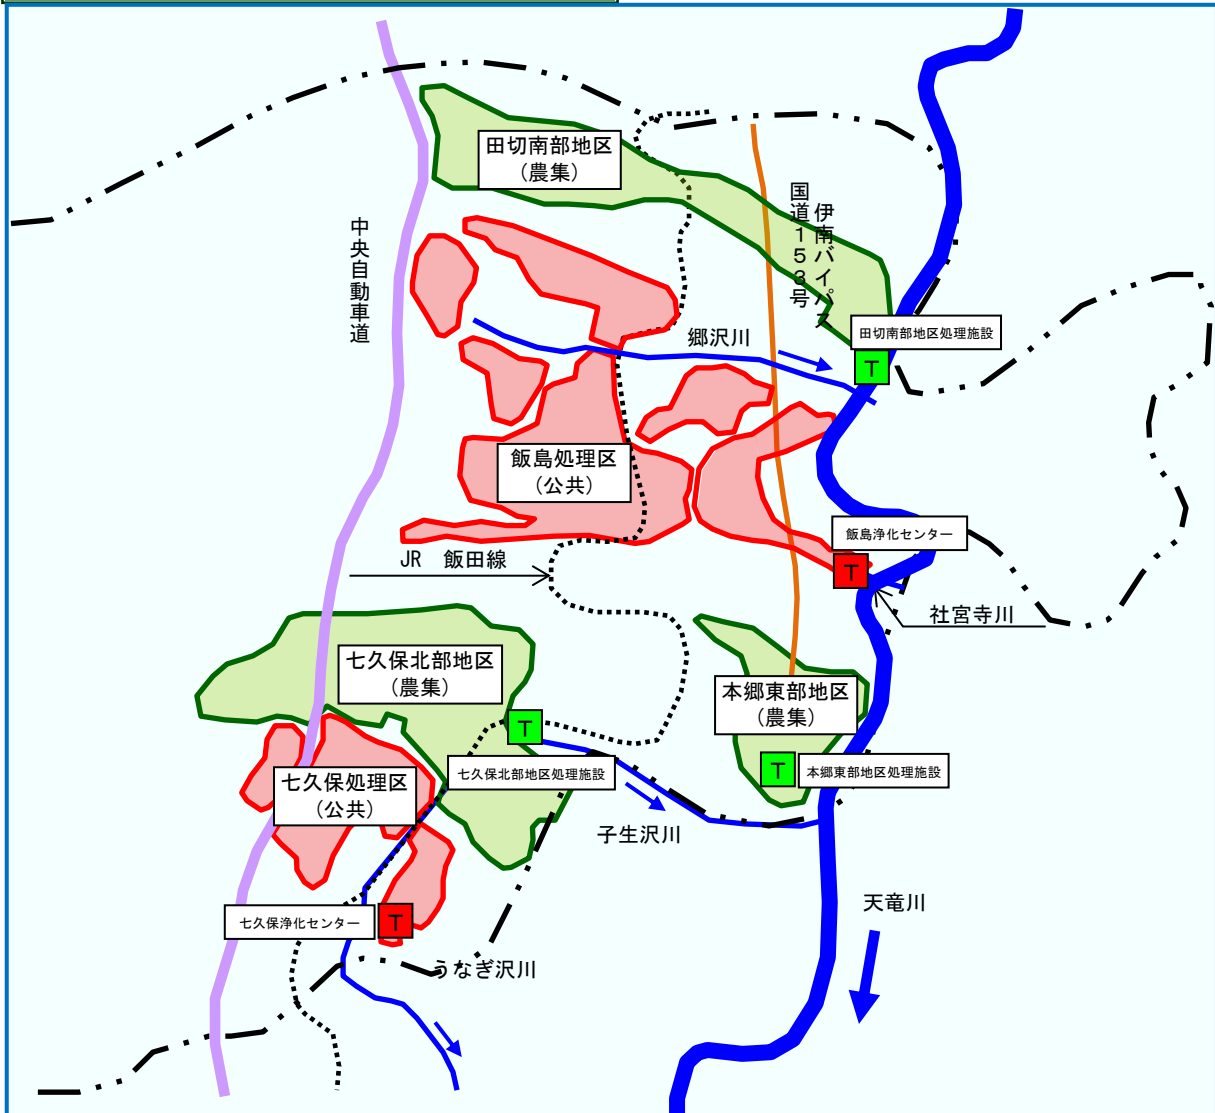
田切南部地区
（農集）

中央自動車道

国道153号

伊南バイパス

郷沢川

田切南部地区処理施設

T

飯島処理区
（公共）

飯島浄化センター

T

JR　飯田線

社宮寺川

七久保北部地区
（農集）

本郷東部地区
（農集）

T

T

本郷東部地区処理施設

七久保処理区
（公共）

七久保北部地区処理施設

子生沢川

天竜川

七久保浄化センター

T

うなぎ沢川